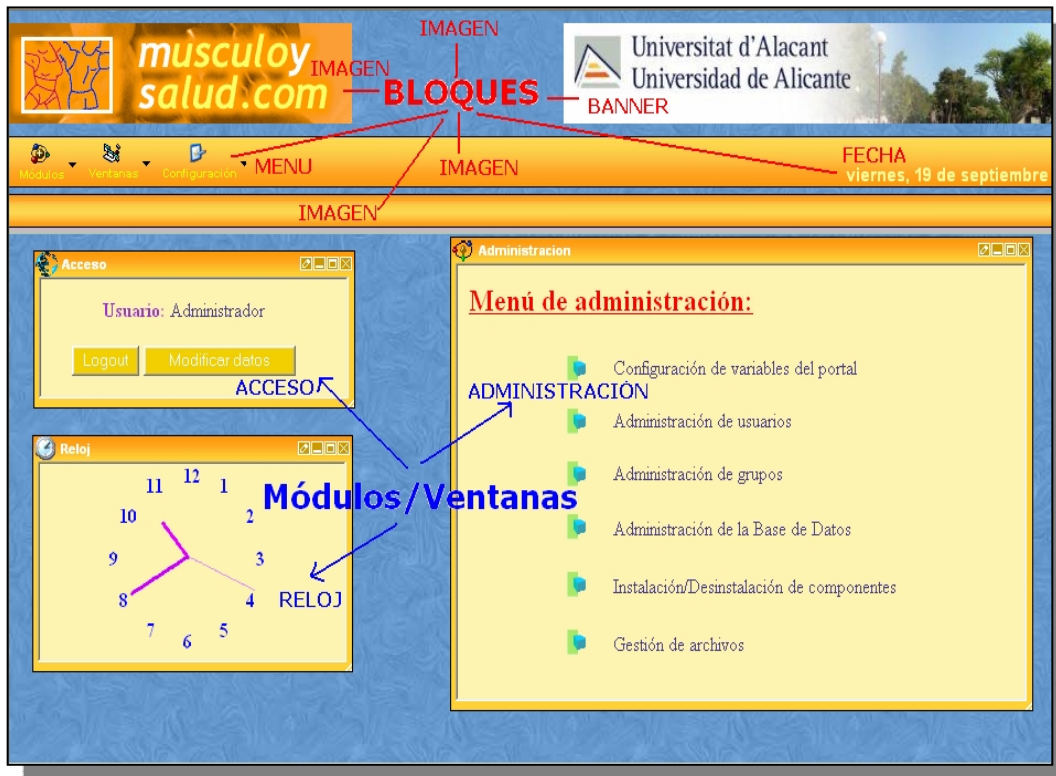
musculoy salud.com

IMAGEN

IMAGEN

BLOQUES

Universitat d'Alacant
Universidad de Alicante

BANNER

Módulos Ventanas Configuración MENU

IMAGEN

FECHA
viernes, 19 de septiembre

IMAGEN

Acceso

Usuario: Administrador

Logout Modificar datos

ACCESO

Reloj

12 1 2 3 4 5 6 7 8 9 10 11

RELOJ

Módulos/Ventanas

Administracion

Menú de administración:

Configuración de variables del portal

ADMINISTRACIÓN

Administración de usuarios

Administración de grupos

Administración de la Base de Datos

Instalación/Desinstalación de componentes

Gestión de archivos